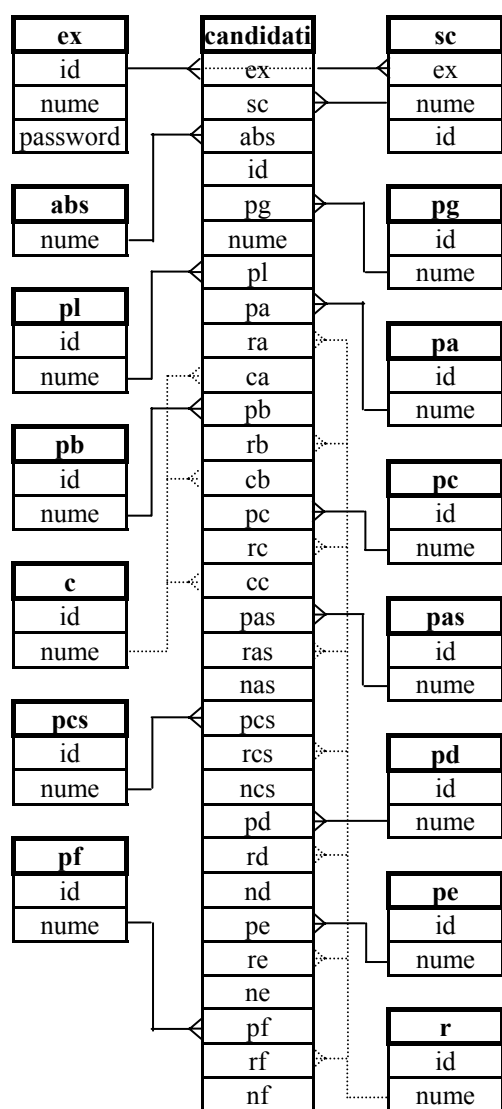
| ex |
|---|
| id |
| nume |
| password |

| abs |
|---|
| nume |

| pl |
|---|
| id |
| nume |

| pb |
|---|
| id |
| nume |

| c |
|---|
| id |
| nume |

| pcs |
|---|
| id |
| nume |

| pf |
|---|
| id |
| nume |

| candidati |
|---|
| ex |
| sc |
| abs |
| id |
| pg |
| nume |
| pl |
| pa |
| ra |
| ca |
| pb |
| rb |
| cb |
| pc |
| rc |
| cc |
| pas |
| ras |
| nas |
| pcs |
| rcs |
| ncs |
| pd |
| rd |
| nd |
| pe |
| re |
| ne |
| pf |
| rf |
| nf |

| sc |
|---|
| ex |
| nume |
| id |

| pg |
|---|
| id |
| nume |

| pa |
|---|
| id |
| nume |

| pc |
|---|
| id |
| nume |

| pas |
|---|
| id |
| nume |

| pd |
|---|
| id |
| nume |

| pe |
|---|
| id |
| nume |

| r |
|---|
| id |
| nume |